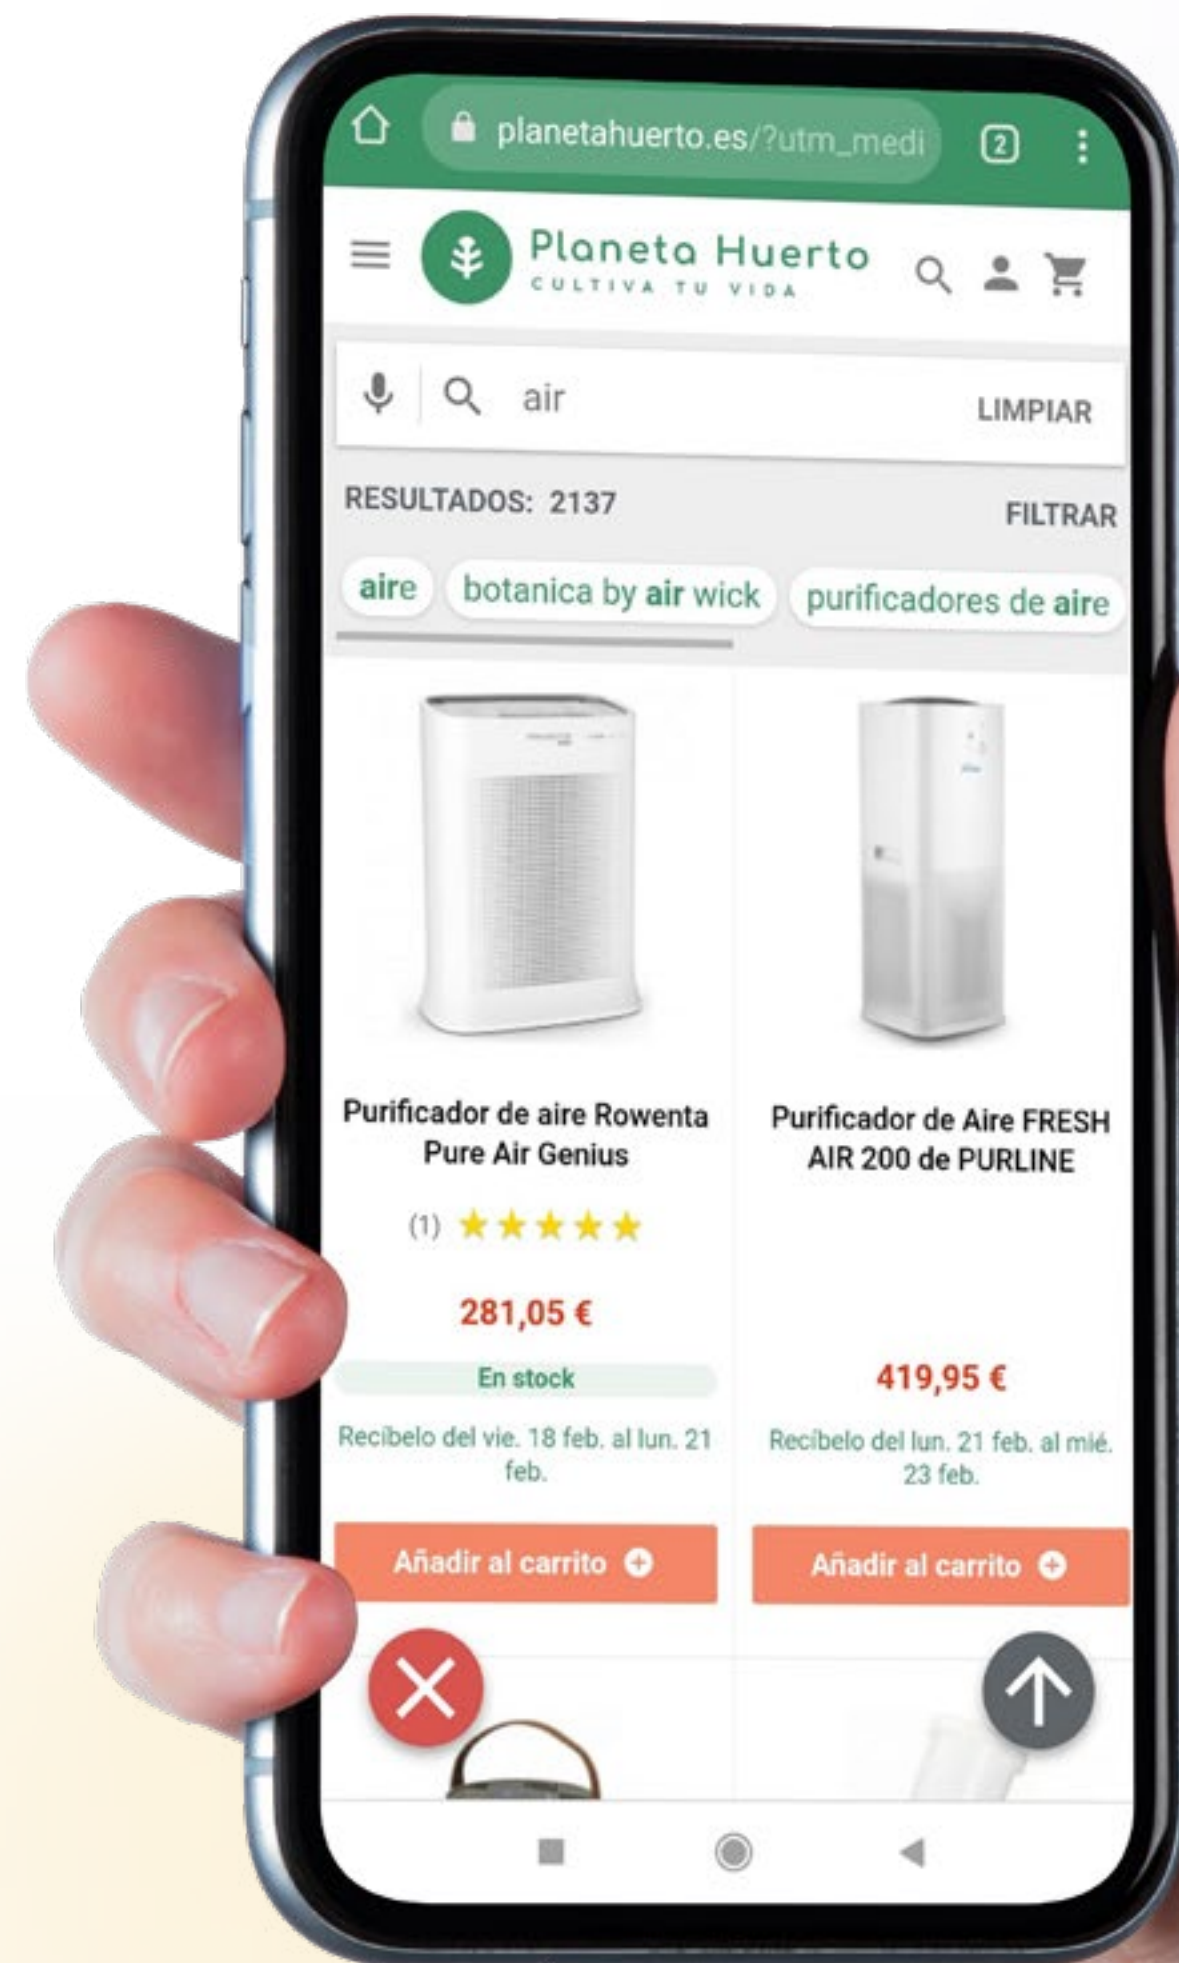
planetahuerto.es/?utm_medi

2

Planeta Huerto
CULTIVA TU VIDA

air

LIMPIAR

RESULTADOS: 2137

FILTRAR

aire

botanica by air wick

purificadores de aire

Purificador de aire Rowenta Pure Air Genius

(1) ★★★★★

281,05 €

En stock

Recíbelo del vie. 18 feb. al lun. 21 feb.

Añadir al carrito

Purificador de Aire FRESH AIR 200 de PURLINE

419,95 €

Recíbelo del lun. 21 feb. al mié. 23 feb.

Añadir al carrito